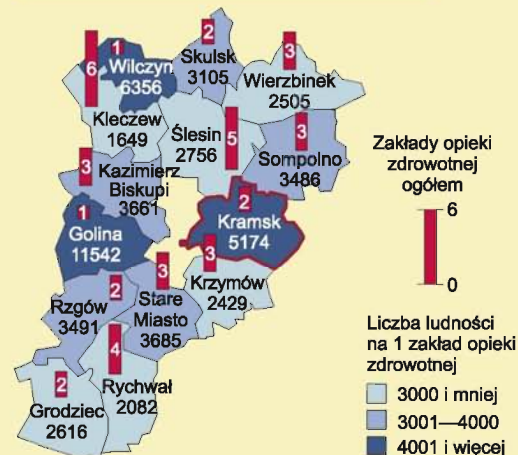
6
1
Wilczyn
6356
2
Skulsk
3105
3
Wierzbinek
2505
Kleczew
1649
Ślesin
2756
5
3
Sompolno
3486
3
Kazimierz
Biskupi
3661
1
Golina
11542
2
Kramsk
5174
3
Krzymów
2429
3
Stare
Miasto
3685
2
Rzgów
3491
4
Rychwał
2082
2
Grodziec
2616

Zakłady opieki zdrowotnej ogółem
6
0

Liczba ludności na 1 zakład opieki zdrowotnej
3000 i mniej
3001—4000
4001 i więcej